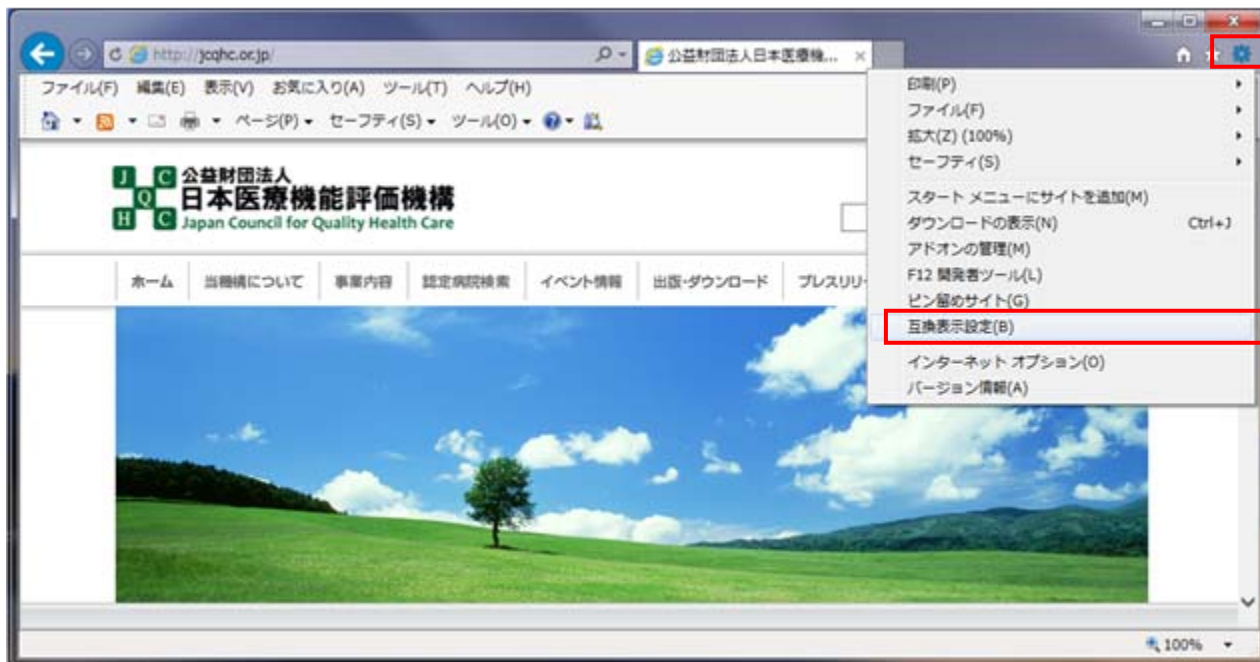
http://jcqhc.or.jp/

公益財団法人日本医療機...

ファイル(F) 編集(E) 表示(V) お気に入り(A) ツール(T) ヘルプ(H)

ページ(P) セーフティ(S) ツール(O)

J Q C H C 公益財団法人
日本医療機能評価機構
Japan Council for Quality Health Care

ホーム 当機構について 事業内容 認定病院検索 イベント情報 出版・ダウンロード プレスリリー

印刷(P)
ファイル(F)
拡大(Z) (100%)
セーフティ(S)
スタート メニューにサイトを追加(M)
ダウンロードの表示(N) Ctrl+J
アドオンの管理(M)
F12 開発者ツール(L)
ピン留めのサイト(G)
互換表示設定(B)
インターネット オプション(O)
バージョン情報(A)

100%